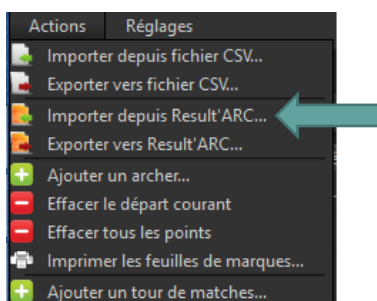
Actions Réglages
Importer depuis fichier CSV...
Exporter vers fichier CSV...
Importer depuis Result'ARC...
Exporter vers Result'ARC...
Ajouter un archer...
Effacer le départ courant
Effacer tous les points
Imprimer les feuilles de marques...
Ajouter un tour de matches...